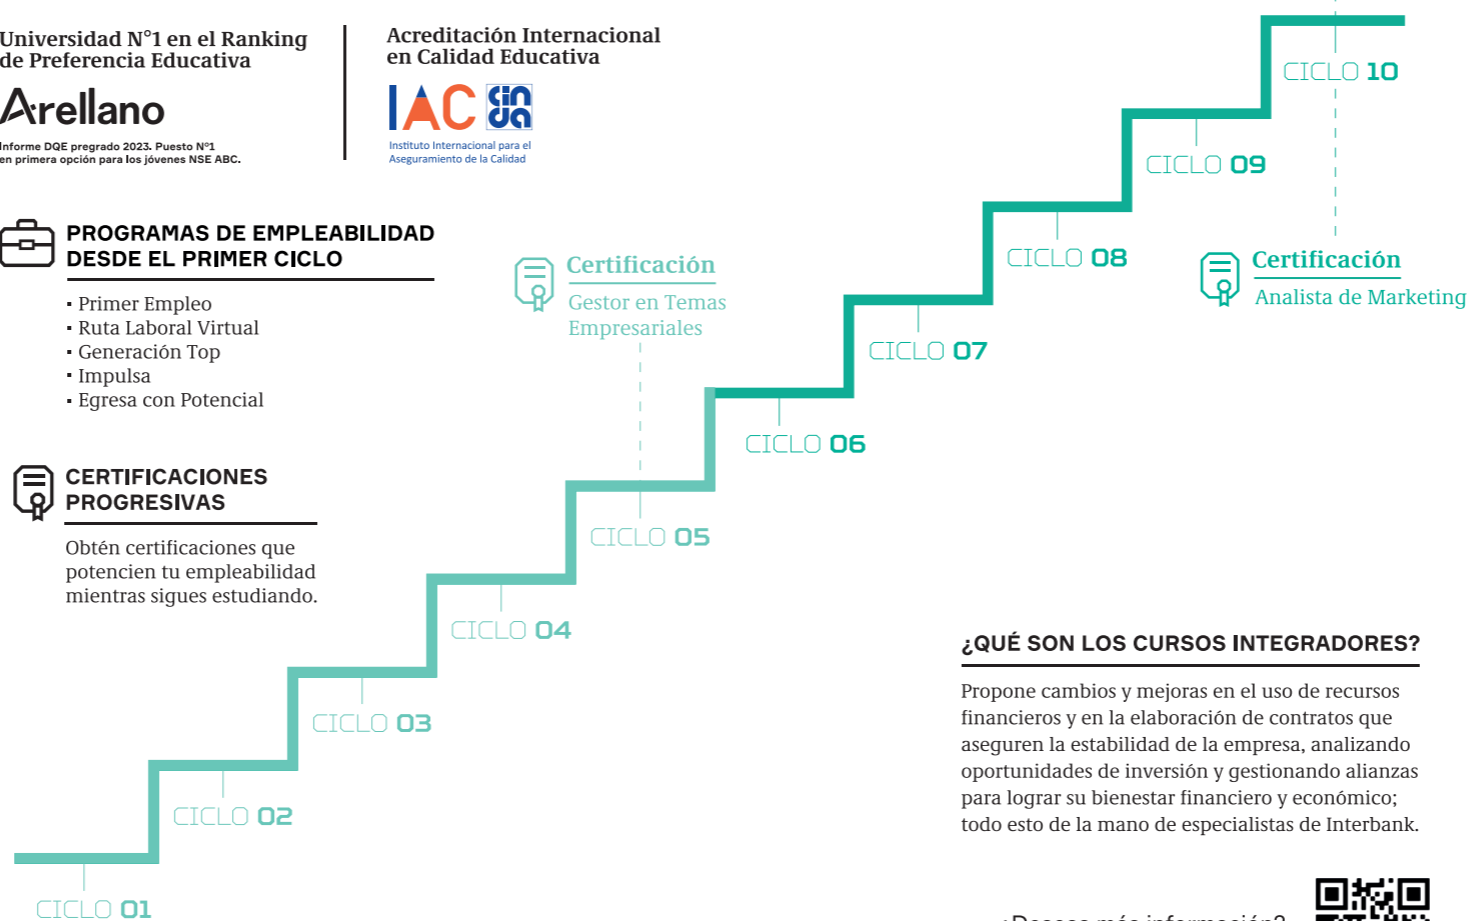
Universidad N°1 en el Ranking de Preferencia Educativa

Arellano

Informe DQE pregrado 2023. Puesto N°1 en primera opción para los jóvenes NSE ABC.

Acreditación Internacional en Calidad Educativa

IAC cinda

Instituto Internacional para el Aseguramiento de la Calidad

PROGRAMAS DE EMPLEABILIDAD DESDE EL PRIMER CICLO

▪ Primer Empleo
▪ Ruta Laboral Virtual
▪ Generación Top
▪ Impulsa
▪ Egresa con Potencial

CERTIFICACIONES PROGRESIVAS

Obtén certificaciones que potencien tu empleabilidad mientras sigues estudiando.

Certificación
Gestor en Temas Empresariales

Certificación
Analista de Marketing

CICLO 10

CICLO 09

CICLO 08

CICLO 07

CICLO 06

CICLO 05

CICLO 04

CICLO 03

CICLO 02

CICLO 01

¿QUÉ SON LOS CURSOS INTEGRADORES?

Propone cambios y mejoras en el uso de recursos financieros y en la elaboración de contratos que aseguren la estabilidad de la empresa, analizando oportunidades de inversión y gestionando alianzas para lograr su bienestar financiero y económico; todo esto de la mano de especialistas de Interbank.

¿Deseas más información?